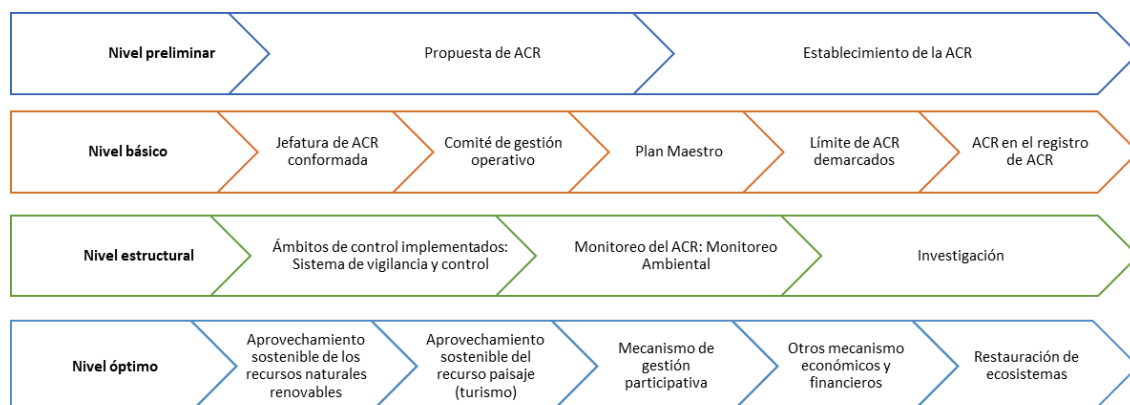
Nivel preliminar

Propuesta de ACR

Establecimiento de la ACR

Nivel básico

Jefatura de ACR conformada

Comité de gestión operativo

Plan Maestro

Límite de ACR demarcados

ACR en el registro de ACR

Nivel estructural

Ámbitos de control implementados: Sistema de vigilancia y control

Monitoreo del ACR: Monitoreo Ambiental

Investigación

Nivel óptimo

Aprovechamiento sostenible de los recursos naturales renovables

Aprovechamiento sostenible del recurso paisaje (turismo)

Mecanismo de gestión participativa

Otros mecanismo económicos y financieros

Restauración de ecosistemas